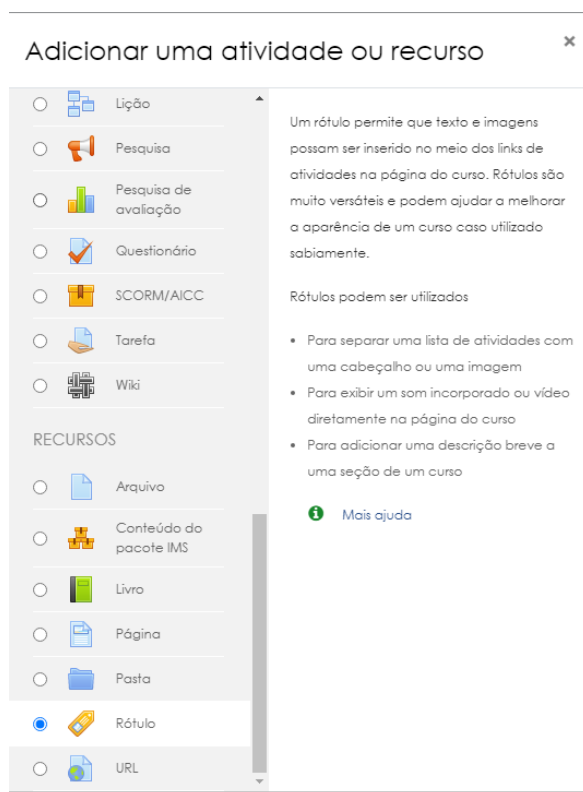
Adicionar uma atividade ou recurso

×

Lição

Pesquisa

Pesquisa de avaliação

Questionário

SCORM/AICC

Tarefa

Wiki

RECURSOS

Arquivo

Conteúdo do pacote IMS

Livro

Página

Pasta

Rótulo

URL

Um rótulo permite que texto e imagens possam ser inserido no meio dos links de atividades na página do curso. Rótulos são muito versáteis e podem ajudar a melhorar a aparência de um curso caso utilizado sabiamente.

Rótulos podem ser utilizados

- Para separar uma lista de atividades com uma cabeçalho ou uma imagem
- Para exibir um som incorporado ou vídeo diretamente na página do curso
- Para adicionar uma descrição breve a uma seção de um curso

Mais ajuda